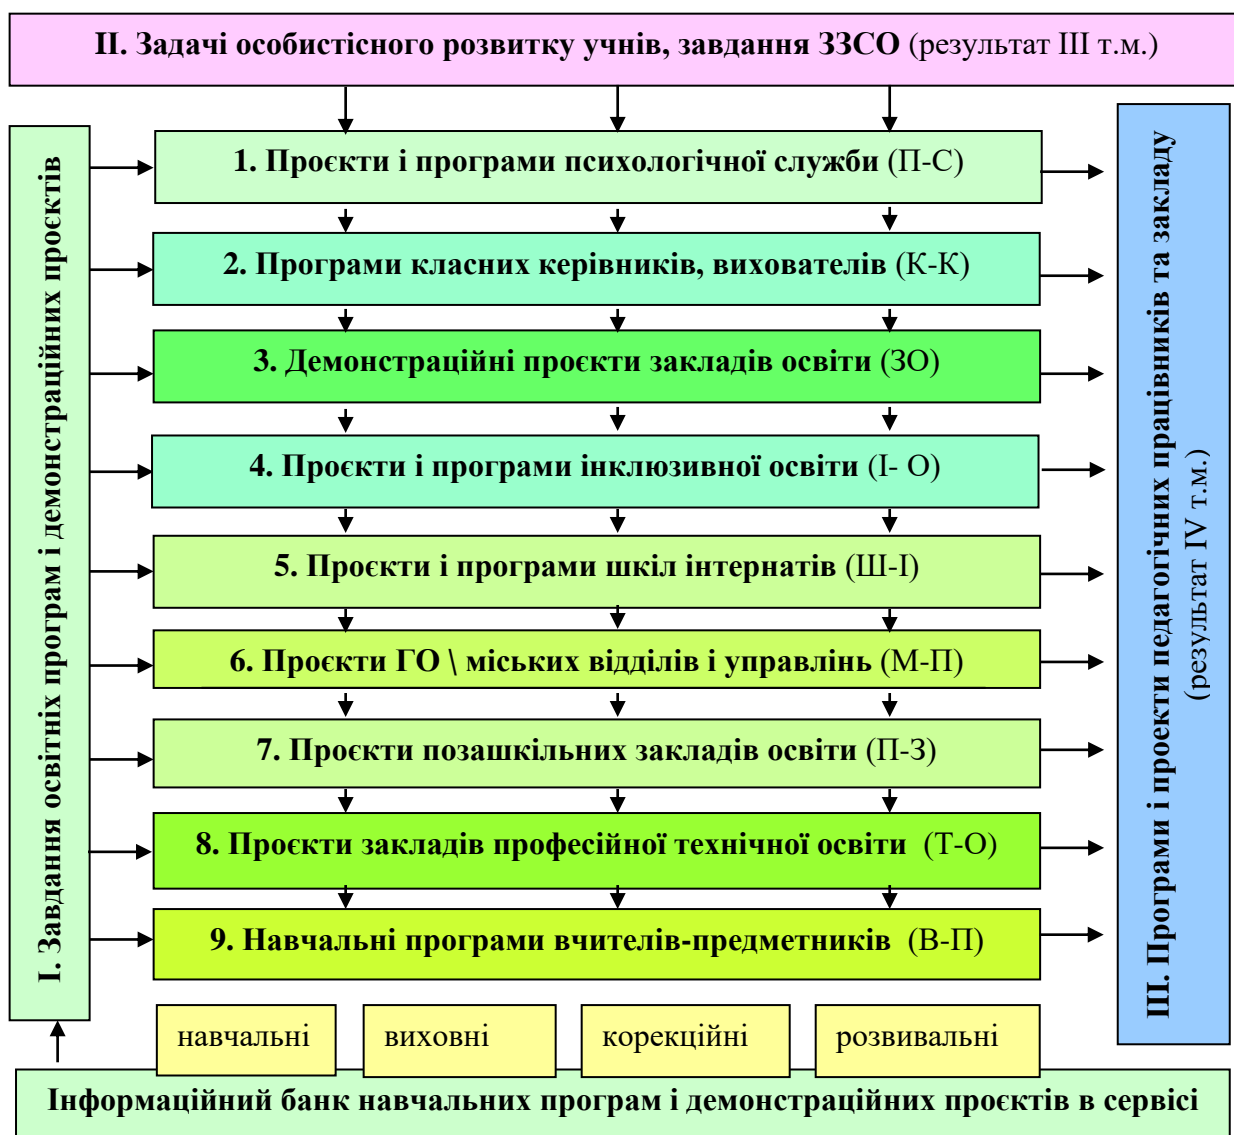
ІІ. Задачі особистісного розвитку учнів, завдання ЗЗСО (результат ІІІ т.м.)

І. Завдання освітніх програм і демонстраційних проєктів

1. Проєкти і програми психологічної служби (П-С)

2. Програми класних керівників, вихователів (К-К)

3. Демонстраційні проєкти закладів освіти (ЗО)

4. Проєкти і програми інклюзивної освіти (І- О)

5. Проєкти і програми шкіл інтернатів (Ш-І)

6. Проєкти ГО \ міських відділів і управлінь (М-П)

7. Проєкти позашкільних закладів освіти (П-З)

8. Проєкти закладів професійної технічної освіти (Т-О)

9. Навчальні програми вчителів-предметників (В-П)

ІІІ. Програми і проекти педагогічних працівників та закладу (результат IV т.м.)

навчальні

виховні

корекційні

розвивальні

Інформаційний банк навчальних програм і демонстраційних проєктів в сервісі